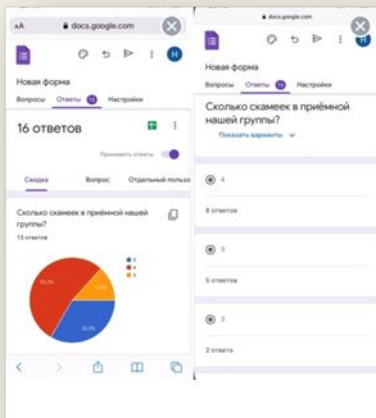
аА docs.google.com

Новая форма

Вопросы Ответы 16 Настройки

16 ответов

Принимать ответы

Сводка Вопрос Отдельный пользо

Сколько скамеек в приёмной нашей группы?

15 ответов

4
5
3

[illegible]
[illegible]
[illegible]

docs.google.com

Новая форма

Вопросы Ответы 16 Настройки

Сколько скамеек в приёмной нашей группы?

Показать варианты

4

8 ответов

5

5 ответов

3

2 ответа